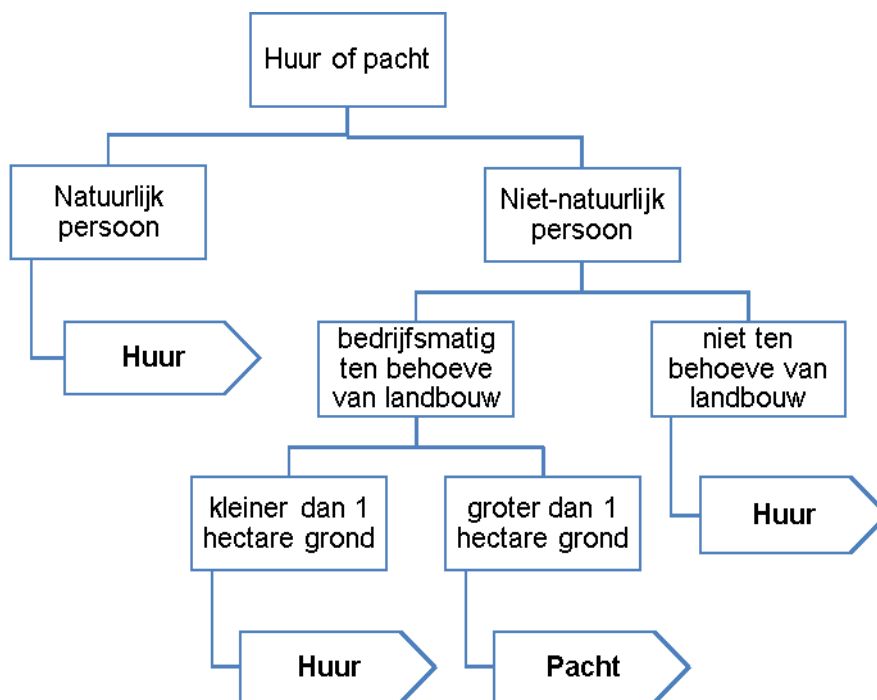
Huur of pacht

Natuurlijk persoon

Huur

Niet-natuurlijk persoon

bedrijfsmatig ten behoeve van landbouw

niet ten behoeve van landbouw

Huur

kleiner dan 1 hectare grond

Huur

groter dan 1 hectare grond

Pacht